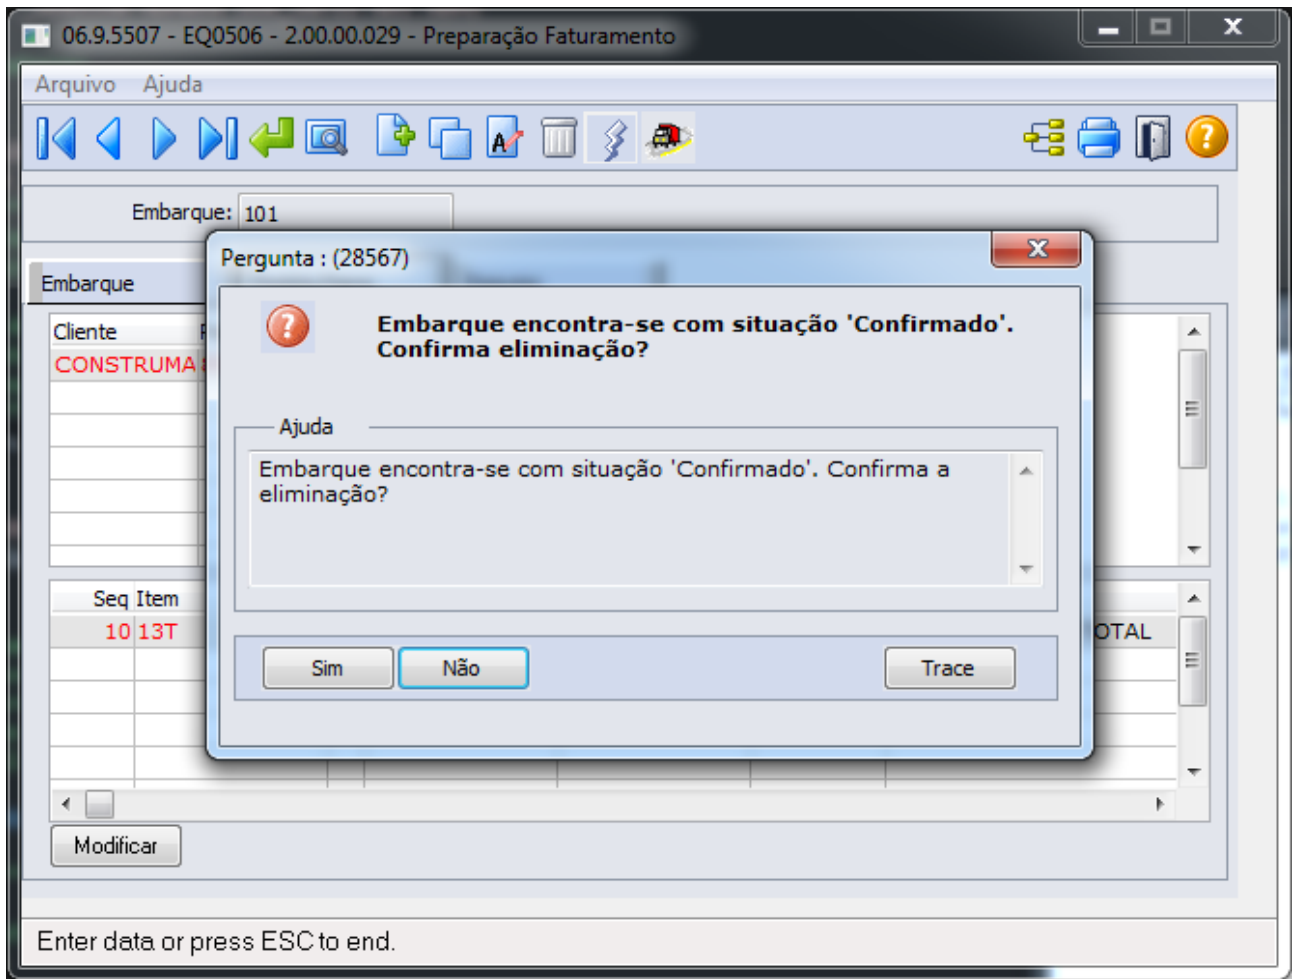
06.9.5507 - EQ0506 - 2.00.00.029 - Preparação Faturamento

Arquivo Ajuda

Embarque: 101

Embarque

Cliente
CONSTRUMA

Seq Item
10 13T

OTAL

Pergunta : (28567)

Embarque encontra-se com situação 'Confirmado'. Confirma eliminação?

Ajuda

Embarque encontra-se com situação 'Confirmado'. Confirma a eliminação?

Sim Não Trace

Modificar

Enter data or press ESC to end.